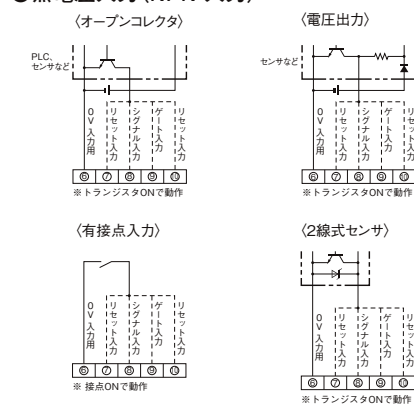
〈オープンコレクタ〉

PLC、センサなど

0V入力用 リセット入力 シグナル入力 ゲート入力 リセット入力

⑥ ⑦ ⑧ ⑨ ⑩

※トランジスタONで動作

〈電圧出力〉

センサなど

0V入力用 リセット入力 シグナル入力 ゲート入力 リセット入力

⑥ ⑦ ⑧ ⑨ ⑩

※トランジスタONで動作

〈有接点入力〉

0V入力用 リセット入力 シグナル入力 ゲート入力 リセット入力

⑥ ⑦ ⑧ ⑨ ⑩

※ 接点ONで動作

〈2線式センサ〉

0V入力用 リセット入力 シグナル入力 ゲート入力 リセット入力

⑥ ⑦ ⑧ ⑨ ⑩

※トランジスタONで動作